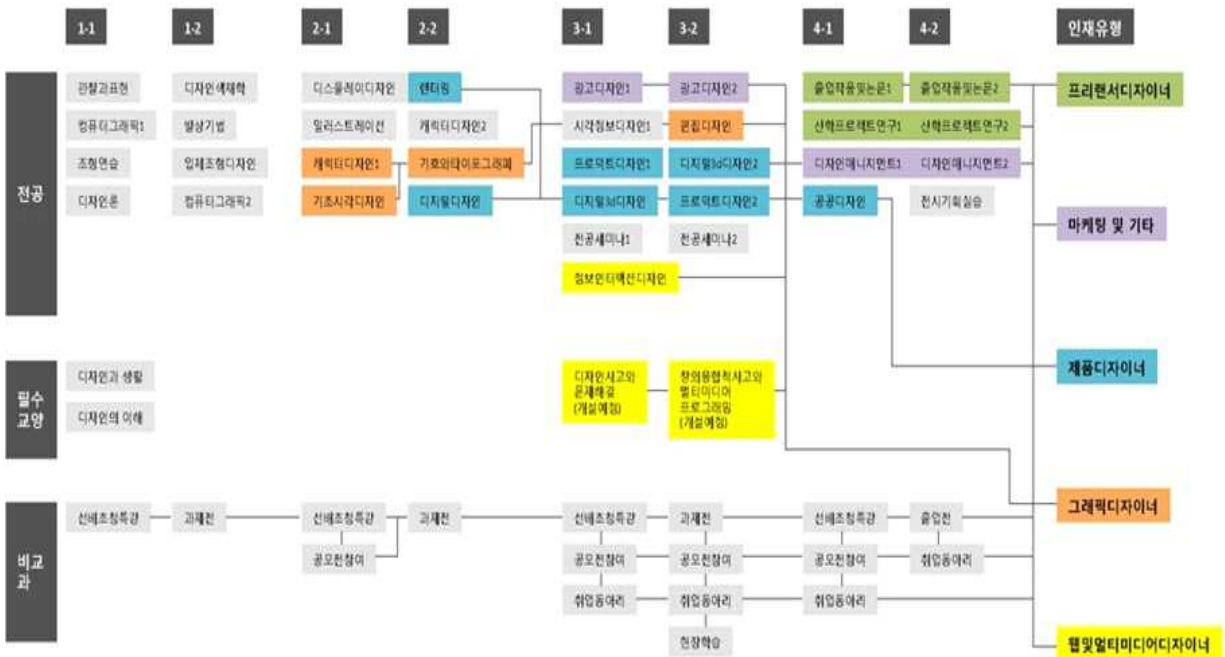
1-1
1-2
2-1
2-2
3-1
3-2
4-1
4-2
인재유형

전공

관찰과표현
컴퓨터그래픽1
조형연습
디자인론

디자인색채학
발상기법
입체조형디자인
컴퓨터그래픽2

디스플레이디자인
일러스트레이션
캐릭터디자인1
기초시각디자인

렌더링
캐릭터디자인2
기호와타이포그래피
디지털디자인

광고디자인1
시각정보디자인1
프로덕트디자인1
디지털3d디자인
전공세미나1
정보인터랙션디자인

광고디자인2
편집디자인
디지털3d디자인2
프로덕트디자인2
전공세미나2

졸업작품및논문1
산학프로젝트연구1
디자인매니지먼트1
공공디자인

졸업작품및논문2
산학프로젝트연구2
디자인매니지먼트2
전시기획실습

프리랜서디자이너
마케팅 및 기타
제품디자이너
그래픽디자이너
웹및멀티미디어디자이너

필수 교양

디자인과 생활
디자인의 이해

디자인사고와 문제해결 (개설예정)
창의융합적사고와 멀티미디어 프로그래밍 (개설예정)

비교과

신입생특강
과제전
신입생특강
공모전참여
과제전
신입생특강
공모전참여
취업동아리
과제전
공모전참여
취업동아리
현장학습
신입생특강
공모전참여
취업동아리
졸업전
취업동아리